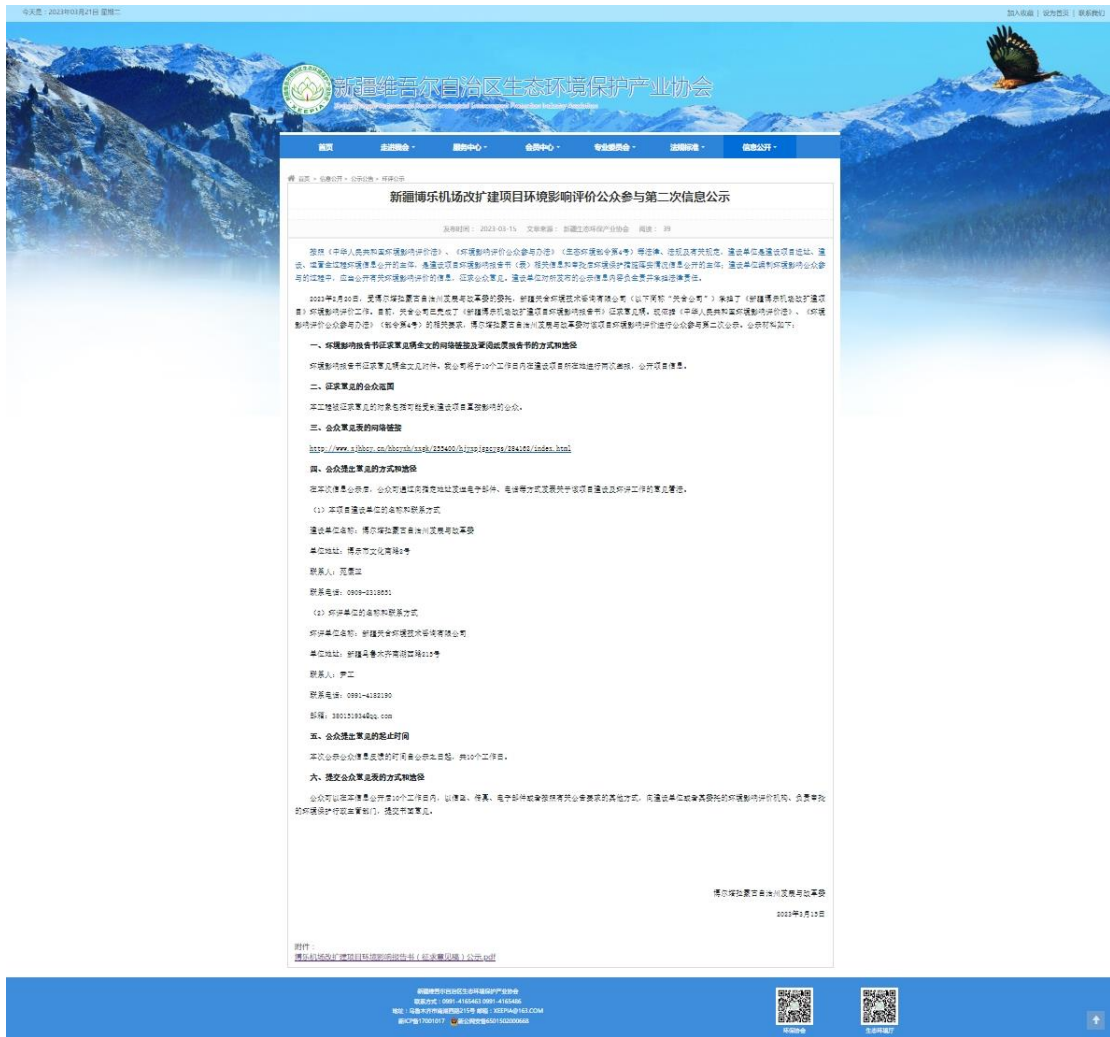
今天是：2023年03月21日 星期二

加入收藏 | 设为首页 | 联系我们

新疆维吾尔自治区生态环境保护产业协会

首页 走进协会 服务中心 会员中心 专业委员会 法规标准 信息公开

首页 > 信息公开 > 公示公告 > 环评公示

新疆博乐机场改扩建项目环境影响评价公众参与第二次信息公示

发布时间：2023-03-15 文章来源：新疆生态环保产业协会 阅读：39

根据《中华人民共和国环境影响评价法》、《环境影响评价公众参与办法》（生态环境部令第4号）等法律、法规及有关规定，建设单位在建设项目选址、选线、编制或者建设项目环境影响报告书（表）相关信息和审批前环境保护措施等应当依法公开信息。建设单位编制环境影响公众参与的过程中，应当公开有关环境影响评价的信息，征求公众意见。建设单位对其发布的公示信息内容负责并承担相应法律责任。

2023年2月20日，受博尔塔拉蒙古自治州发展和改革委的委托，新疆天合环境技术咨询有限公司（以下简称"天合公司"）承担了《新疆博乐机场改扩建项目》环境影响评价工作。目前，天合公司已完成了《新疆博乐机场改扩建项目环境影响报告书》征求意见稿。现依据《中华人民共和国环境影响评价法》、《环境影响评价公众参与办法》（部令第4号）的相关要求，博尔塔拉蒙古自治州发展和改革委对该项目环境影响评价进行公众参与第二次公示。公示内容如下：

一、环境影响报告书征求意见稿全文的网络链接及查阅纸质报告书的方式和途径

环境影响报告书征求意见稿全文见附件，我公司将于10个工作日内在建设项目所在地进行两次张贴，公开项目信息。

二、征求意见的公众范围

本工程拟征求意见的对象包括可能受到建设项目直接影响的公众。

三、公众意见表的网络链接

http://www.xjbhcy.cn/hbcyxh/xxgk/252400/hjyxpjgsgg/284168/index.html

四、公众提出意见的方式和途径

在本次信息公示期，公众可通过向指定地址发送电子邮件、电话等方式发表关于该项目建设及环评工作的意见看法。

（1）本项目建设单位的名称和联系方式

建设单位名称：博尔塔拉蒙古自治州发展和改革委

单位地址：博乐市文化西路2号

联系人：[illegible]

联系电话：0909-2318631

（2）环评单位的名称和联系方式

环评单位名称：新疆天合环境技术咨询有限公司

单位地址：新疆乌鲁木齐南湖西路215号

联系人：罗工

联系电话：0991-4182190

邮箱：380150934@qq.com

五、公众提出意见的起止时间

本次公众参与信息发布的时间自公示之日起，共10个工作日。

六、提交公众意见表的方式和途径

公众可以在本信息公开后10个工作日内，以信函、传真、电子邮件或者按照有关公告要求的其他方式，向建设单位或者其委托的环境影响评价机构、负责审批的环境保护行政主管部门，提交书面意见。

博尔塔拉蒙古自治州发展和改革委

2023年3月15日

附件：
博乐机场改扩建项目环境影响报告书（征求意见稿）公示.pdf

新疆维吾尔自治区生态环境保护产业协会
联系方式：0991-4165463 0991-4165486
地址：乌鲁木齐市南湖西路215号 邮箱：XEEPIA@163.COM
新ICP备17001017 新公网安备65010202000668

环保协会 生态环境厅